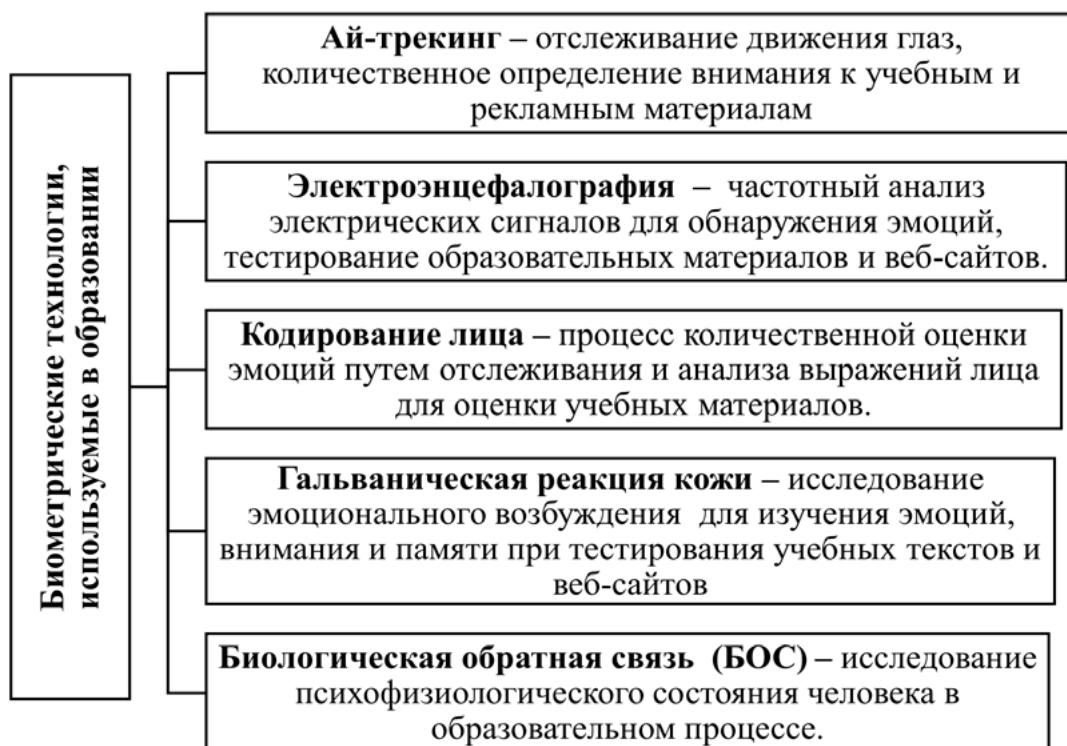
Биометрические технологии, используемые в образовании

Ай-трекинг – отслеживание движения глаз, количественное определение внимания к учебным и рекламным материалам

Электроэнцефалография – частотный анализ электрических сигналов для обнаружения эмоций, тестирование образовательных материалов и веб-сайтов.

Кодирование лица – процесс количественной оценки эмоций путем отслеживания и анализа выражений лица для оценки учебных материалов.

Гальваническая реакция кожи – исследование эмоционального возбуждения для изучения эмоций, внимания и памяти при тестирования учебных текстов и веб-сайтов

Биологическая обратная связь (БОС) – исследование психофизиологического состояния человека в образовательном процессе.